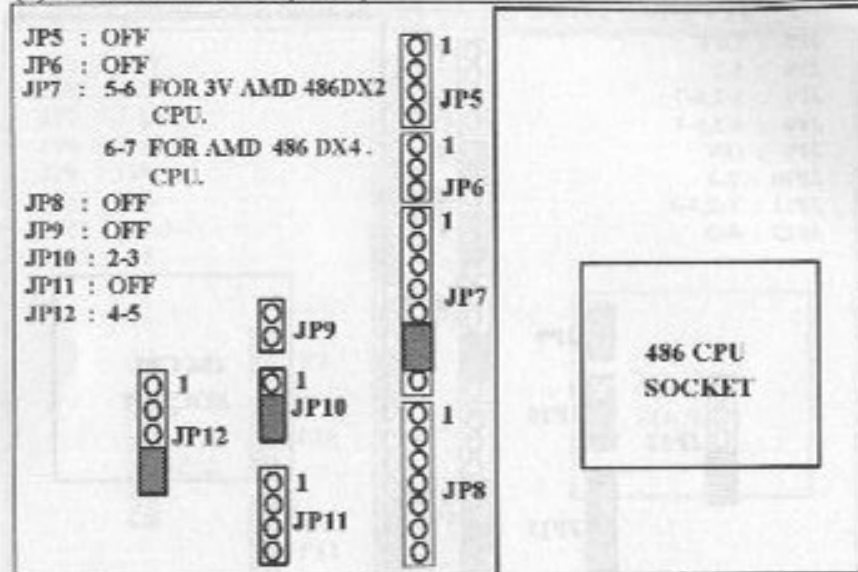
JP5 : OFF
JP6 : OFF
JP7 : 5-6 FOR 3V AMD 486DX2 CPU.
6-7 FOR AMD 486 DX4 . CPU.
JP8 : OFF
JP9 : OFF
JP10 : 2-3
JP11 : OFF
JP12 : 4-5

1
JP5
1
JP6
1
JP7
JP9
1
JP10
1
JP12
1
1
JP8
1
JP11

486 CPU
SOCKET